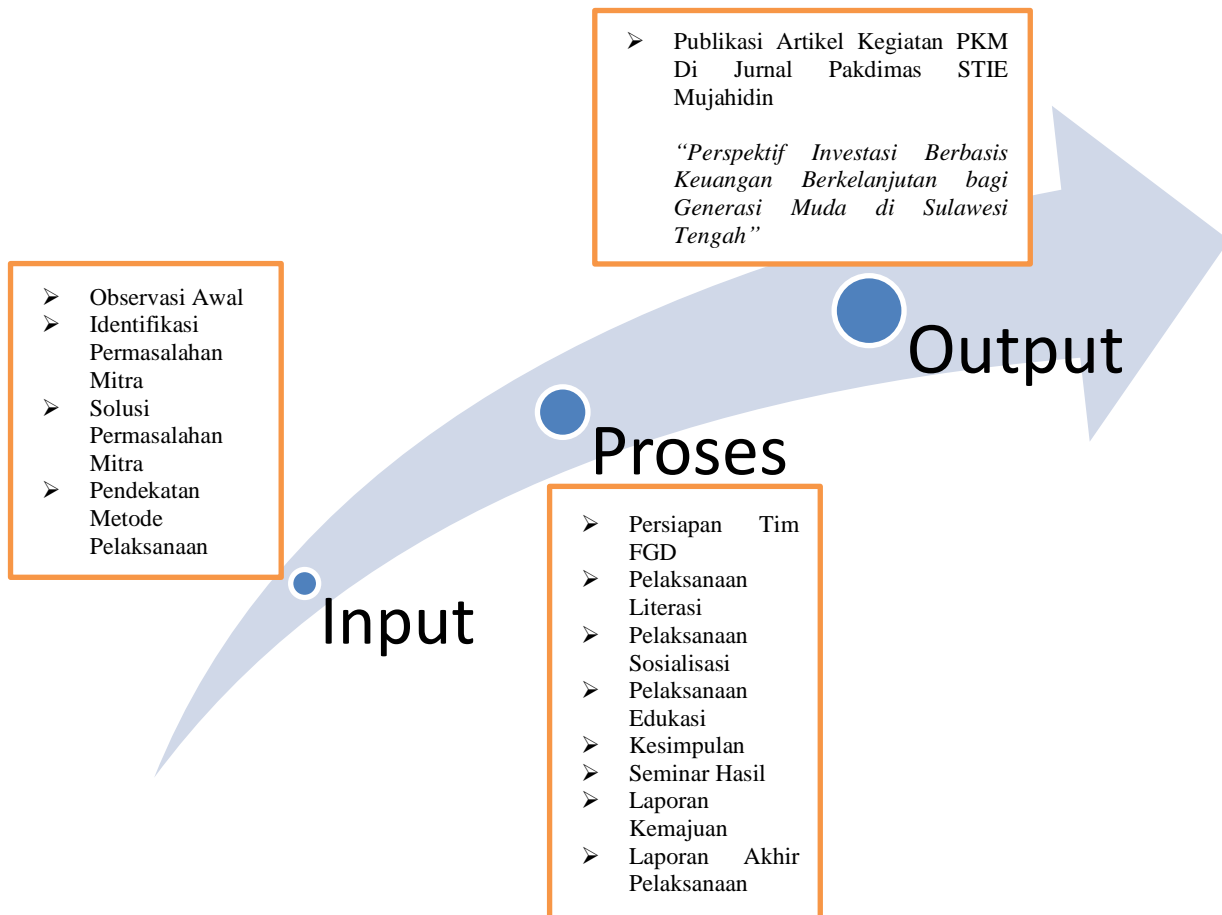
➢ Publikasi Artikel Kegiatan PKM Di Jurnal Pakdimas STIE Mujahidin

*"Perspektif Investasi Berbasis Keuangan Berkelanjutan bagi Generasi Muda di Sulawesi Tengah"*

➢ Observasi Awal
➢ Identifikasi Permasalahan Mitra
➢ Solusi Permasalahan Mitra
➢ Pendekatan Metode Pelaksanaan

Output

Proses

Input

➢ Persiapan Tim FGD
➢ Pelaksanaan Literasi
➢ Pelaksanaan Sosialisasi
➢ Pelaksanaan Edukasi
➢ Kesimpulan
➢ Seminar Hasil
➢ Laporan Kemajuan
➢ Laporan Akhir Pelaksanaan